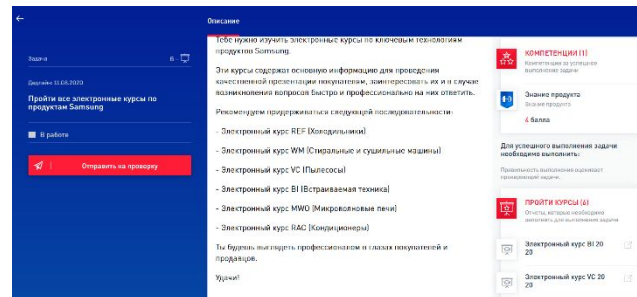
←

Описание

Задача

Дедлайн 31.08.2020

Пройти все электронные курсы по продуктам Samsung

В работе

Отправить на проверку

Тебе нужно изучить электронные курсы по ключевым технологиям продуктов Samsung.

Эти курсы содержат основную информацию для проведения качественной презентации покупателям, заинтересовать их и в случае возникновения вопросов быстро и профессионально на них ответить.

Рекомендуем придерживаться следующей последовательности:

- Электронный курс REF (Холодильники)

- Электронный курс WM (Стиральные и сушильные машины)

- Электронный курс VC (Пылесосы)

- Электронный курс BI (Встраиваемая техника)

- Электронный курс MWO (Микроволновые печи)

- Электронный курс RAC (Кондиционеры)

Ты будешь выглядеть профессионалом в глазах покупателей и продавцов.

Удачи!

КОМПЕТЕНЦИИ (1)

Компетенции за успешное выполнение задачи

Знание продукта

Знание продукта

4 балла

Для успешного выполнения задачи необходимо выполнить:

Правильность выполнения оценивает проверяющий задачи.

ПРОЙТИ КУРСЫ (6)

Отчеты, которые необходимо заполнить для выполнения задачи

Электронный курс BI 20 20

Электронный курс VC 20 20